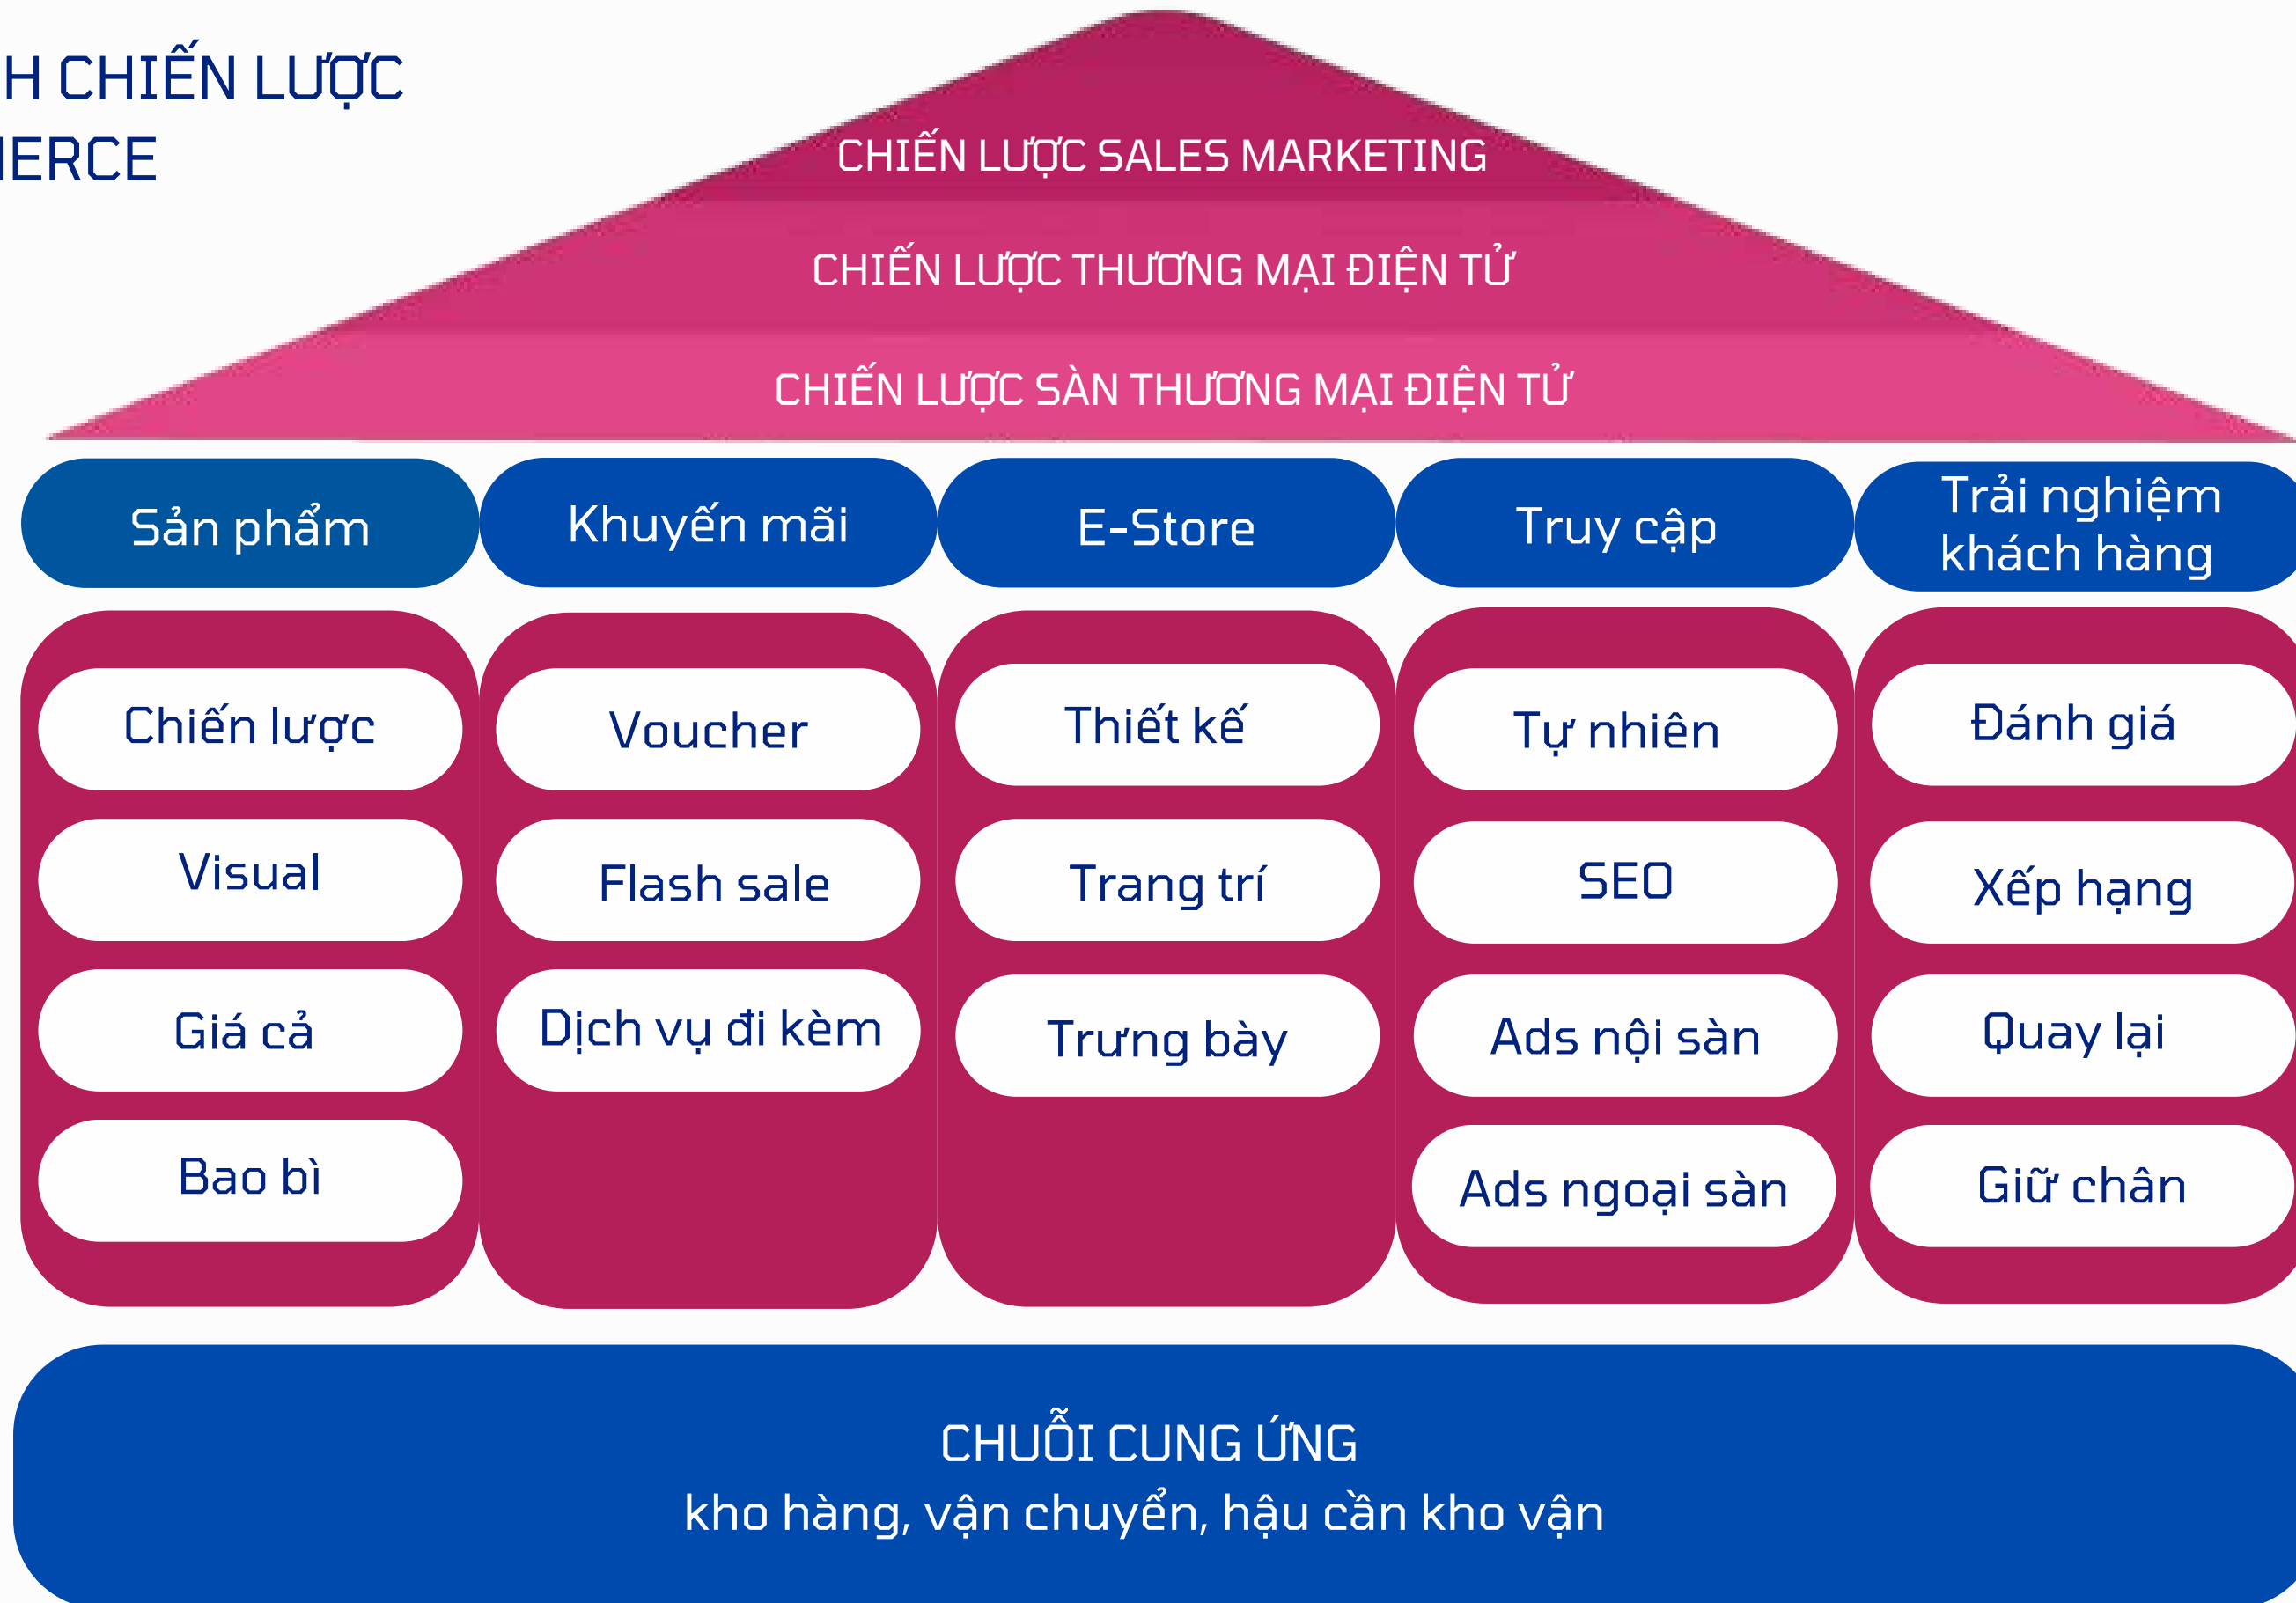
H CHIẾN LƯỢC
IERCE

CHIẾN LƯỢC SALES MARKETING

CHIẾN LƯỢC THƯƠNG MẠI ĐIỆN TỬ

CHIẾN LƯỢC SÀN THƯƠNG MẠI ĐIỆN TỬ

Sản phẩm

Chiến lược

Visual

Giá cả

Bao bì

Khuyến mãi

Voucher

Flash sale

Dịch vụ đi kèm

E-Store

Thiết kế

Trang trí

Trưng bày

Truy cập

Tự nhiên

SEO

Ads nội sàn

Ads ngoại sàn

Trải nghiệm khách hàng

Đánh giá

Xếp hạng

Quay lại

Giữ chân

CHUỖI CUNG ỨNG
kho hàng, vận chuyển, hậu cần kho vận